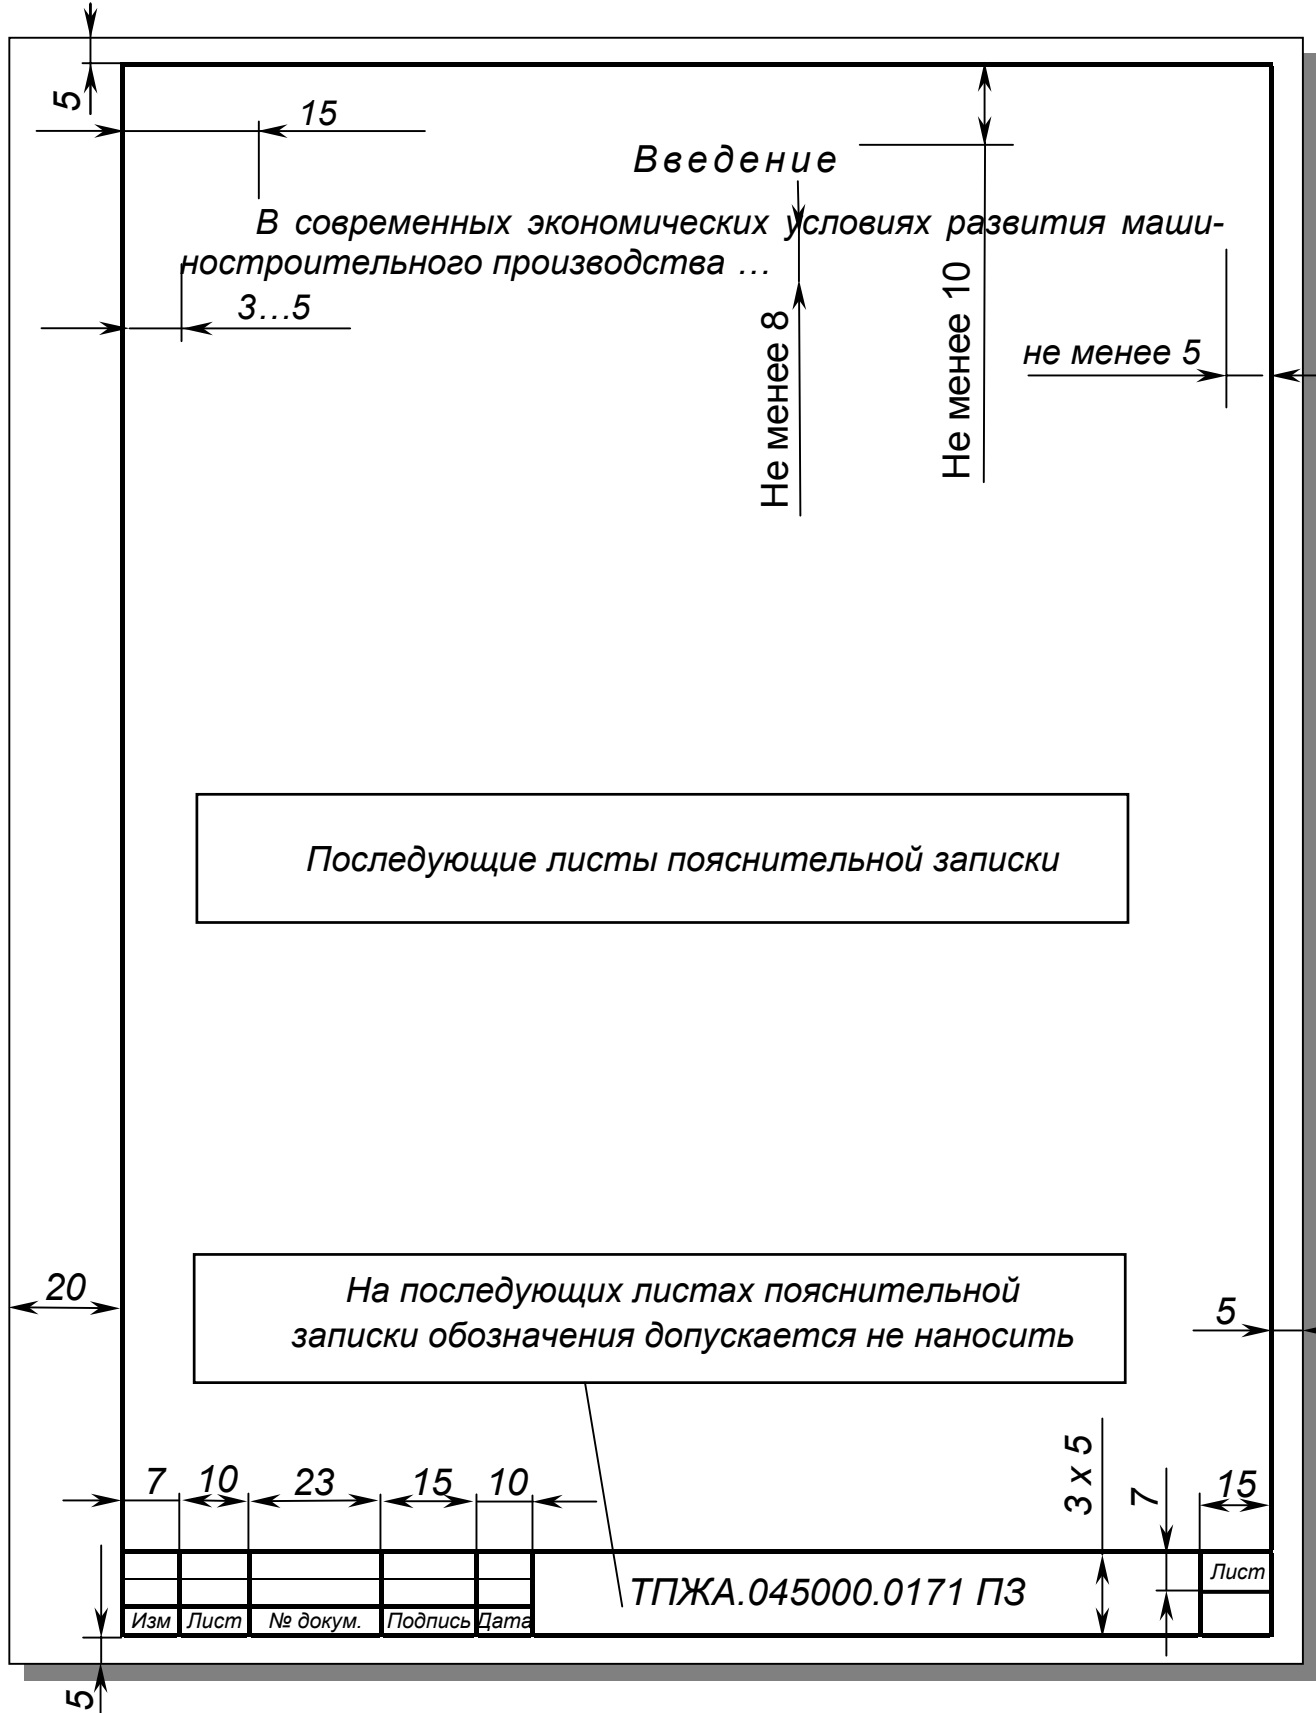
5

15

Введение

В современных экономических условиях развития машиностроительного производства …

3…5

Не менее 8

Не менее 10

не менее 5

Последующие листы пояснительной записки

20

На последующих листах пояснительной записки обозначения допускается не наносить

5

7 10 23 15 10

3 x 5

7

15

| | | | | | ТПЖА.045000.0171 ПЗ | Лист |
|---|---|---|---|---|---|---|
| | | | | | | |
| Изм | Лист | № докум. | Подпись | Дата | | |

5